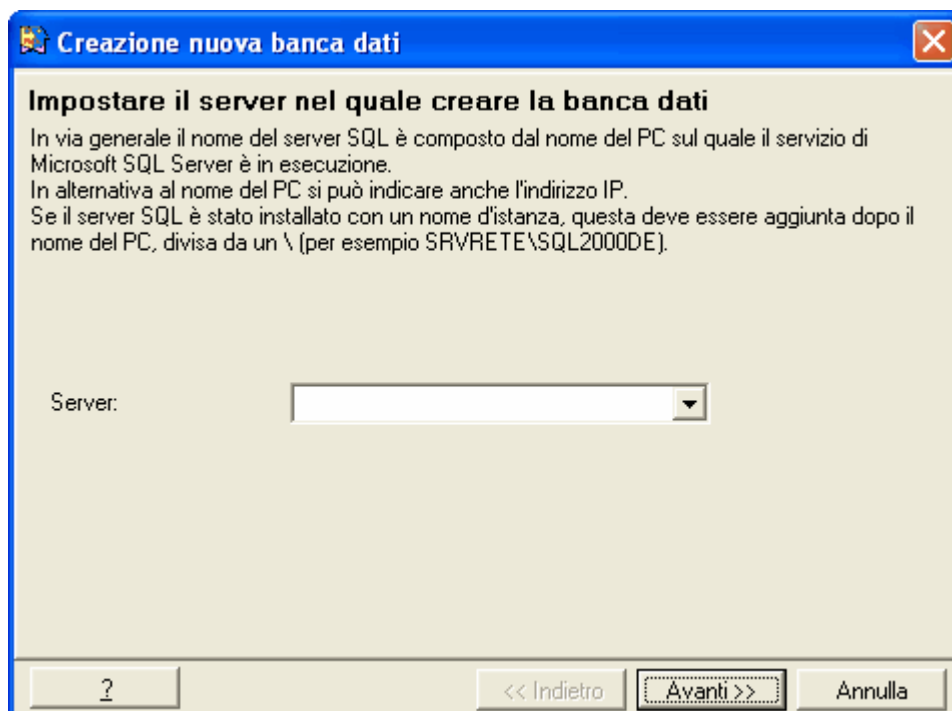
Creazione nuova banca dati

Impostare il server nel quale creare la banca dati

In via generale il nome del server SQL è composto dal nome del PC sul quale il servizio di Microsoft SQL Server è in esecuzione.
In alternativa al nome del PC si può indicare anche l'indirizzo IP.
Se il server SQL è stato installato con un nome d'istanza, questa deve essere aggiunta dopo il nome del PC, divisa da un \ (per esempio SRVRETE\SQL2000DE).

Server:

?

<< Indietro

Avanti >>

Annulla